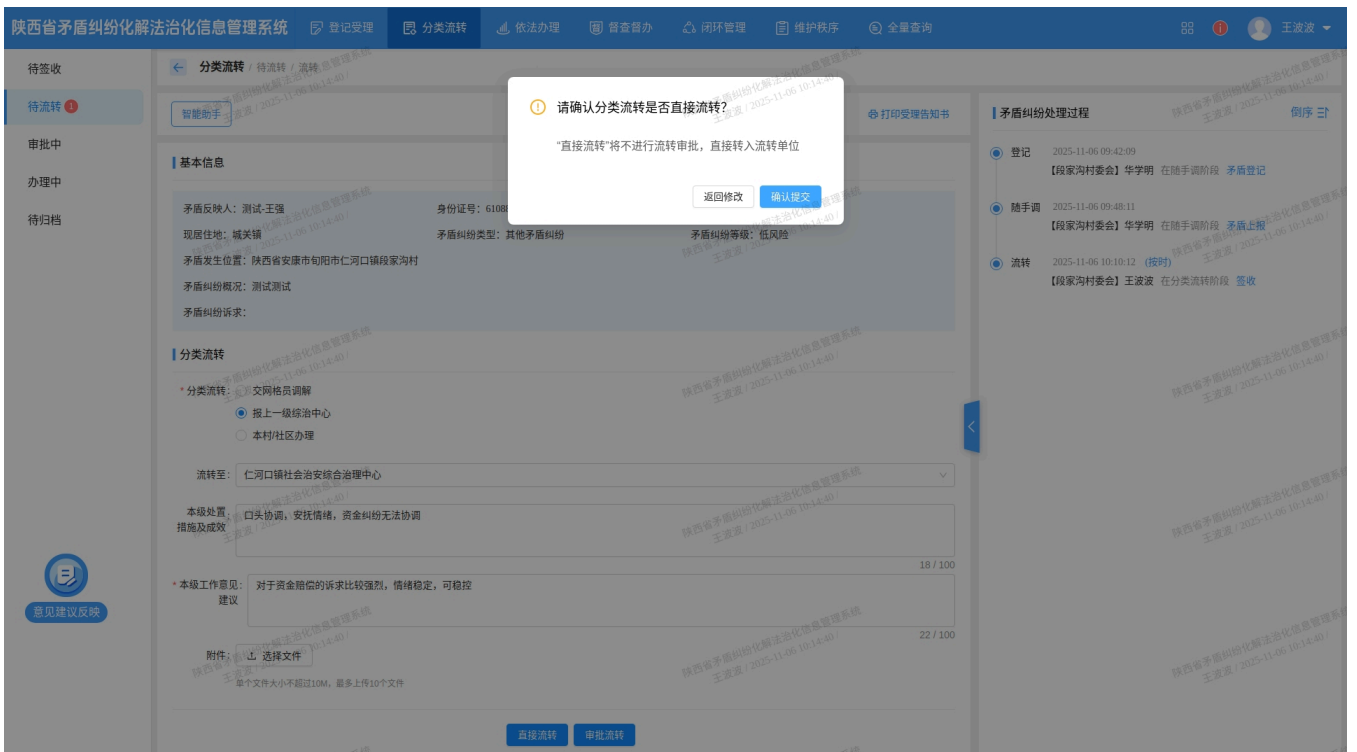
陕西省矛盾纠纷化解法治化信息管理系统 登记受理 分类流转 依法办理 督查督办 闭环管理 维护秩序 全量查询 王波波

待签收
待流转 1
审批中
办理中
待归档

意见建议反映

分类流转 / 待流转 / 流转

智能助手

打印受理告知书

基本信息

矛盾反映人：测试-王强
身份证号：6108
现居住地：城关镇
矛盾纠纷类型：其他矛盾纠纷
矛盾纠纷等级：低风险
矛盾发生位置：陕西省安康市旬阳市仁河口镇段家沟村
矛盾纠纷概况：测试测试
矛盾纠纷诉求：

分类流转

* 分类流转：交网格员调解
报上一级综治中心
本村/社区办理

流转至：仁河口镇社会治安综合治理中心

本级处置措施及成效：口头协调，安抚情绪，资金纠纷无法协调
18 / 100

* 本级工作意见建议：对于资金赔偿的诉求比较强烈，情绪稳定，可稳控
22 / 100

附件：选择文件
单个文件大小不超过10M，最多上传10个文件

直接流转 审批流转

请确认分类流转是否直接流转?
"直接流转"将不进行流转审批，直接转入流转单位
返回修改 确认提交

矛盾纠纷处理过程
倒序

登记 2025-11-06 09:42:09
【段家沟村委会】华学明 在随手调阶段 矛盾登记

随手调 2025-11-06 09:48:11
【段家沟村委会】华学明 在随手调阶段 矛盾上报

流转 2025-11-06 10:10:12 (按时)
【段家沟村委会】王波波 在分类流转阶段 签收

陕西省矛盾纠纷化解法治化信息管理系统 王波波 / 2025-11-06 10:14:40 /